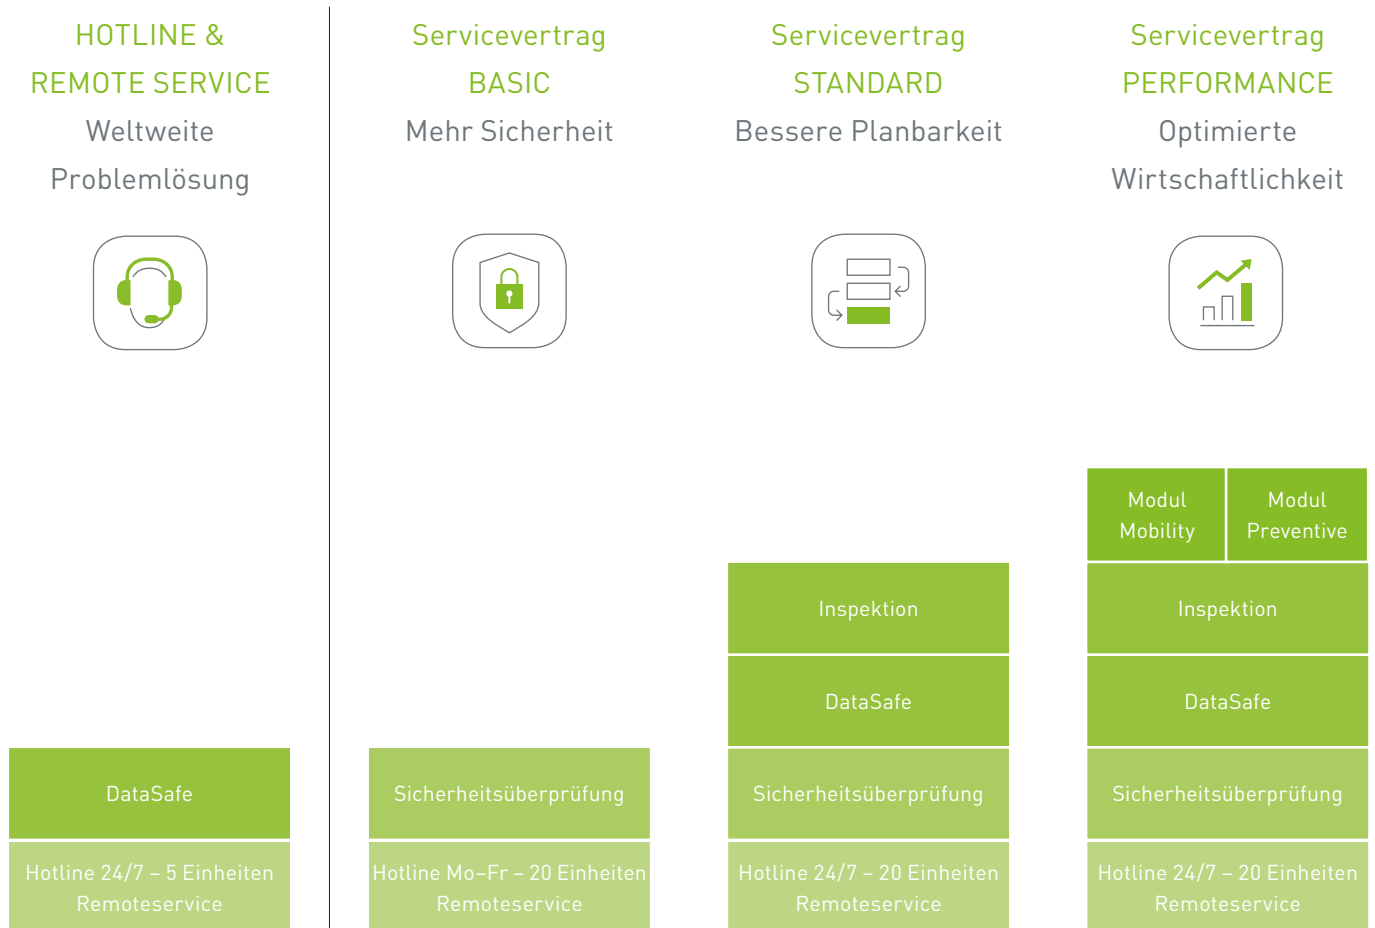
HOTLINE &
REMOTE SERVICE
Weltweite
Problemlösung

DataSafe

Hotline 24/7 – 5 Einheiten
Remoteservice

Servicevertrag
BASIC
Mehr Sicherheit

Sicherheitsüberprüfung

Hotline Mo–Fr – 20 Einheiten
Remoteservice

Servicevertrag
STANDARD
Bessere Planbarkeit

Inspektion

DataSafe

Sicherheitsüberprüfung

Hotline 24/7 – 20 Einheiten
Remoteservice

Servicevertrag
PERFORMANCE
Optimierte
Wirtschaftlichkeit

Modul
Mobility

Modul
Preventive

Inspektion

DataSafe

Sicherheitsüberprüfung

Hotline 24/7 – 20 Einheiten
Remoteservice